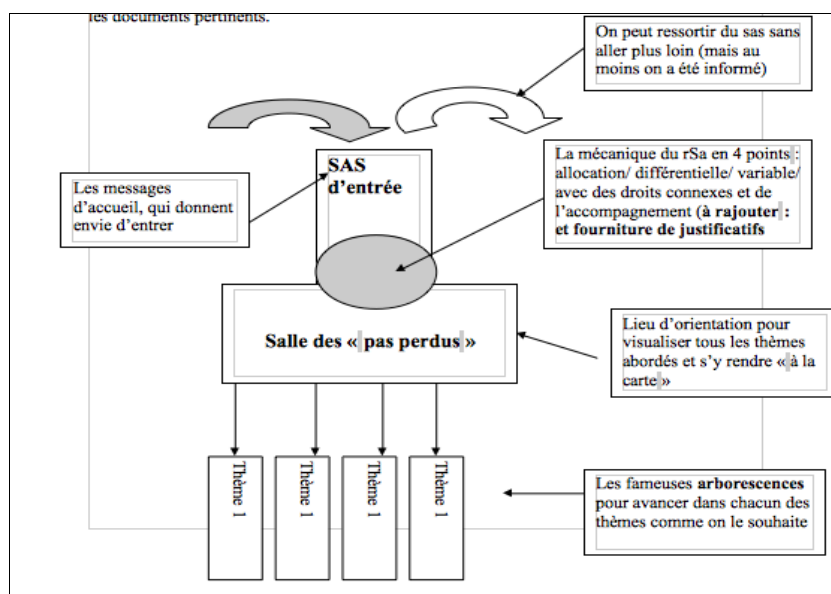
les documents pertinents.

On peut ressortir du sas sans aller plus loin (mais au moins on a été informé)

SAS d'entrée

Les messages d'accueil, qui donnent envie d'entrer

La mécanique du rSa en 4 points : allocation/ différentielle/ variable/ avec des droits connexes et de l'accompagnement (**à rajouter : et fourniture de justificatifs**

Salle des « pas perdus »

Lieu d'orientation pour visualiser tous les thèmes abordés et s'y rendre « à la carte »

Thème 1

Thème 1

Thème 1

Thème 1

Les fameuses **arborescences** pour avancer dans chacun des thèmes comme on le souhaite